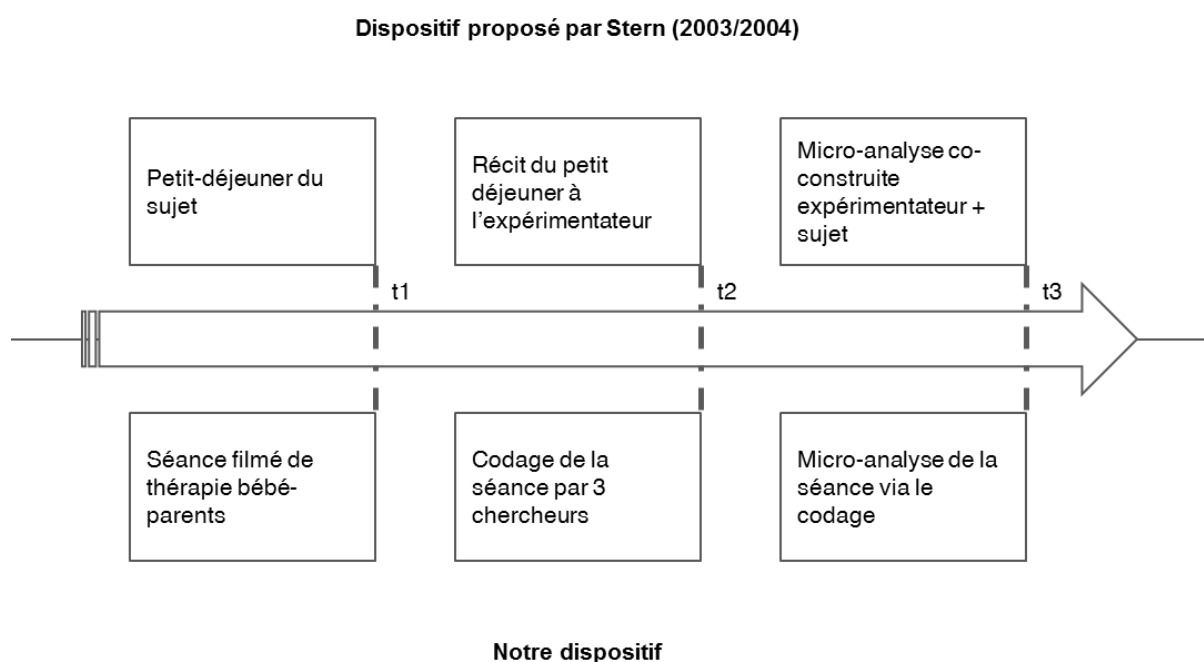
Dispositif proposé par Stern (2003/2004)

Petit-déjeuner du sujet

Récit du petit déjeuner à l'expérimentateur

Micro-analyse co-construite expérimentateur + sujet

t1

t2

t3

Séance filmé de thérapie bébé-parents

Codage de la séance par 3 chercheurs

Micro-analyse de la séance via le codage

Notre dispositif